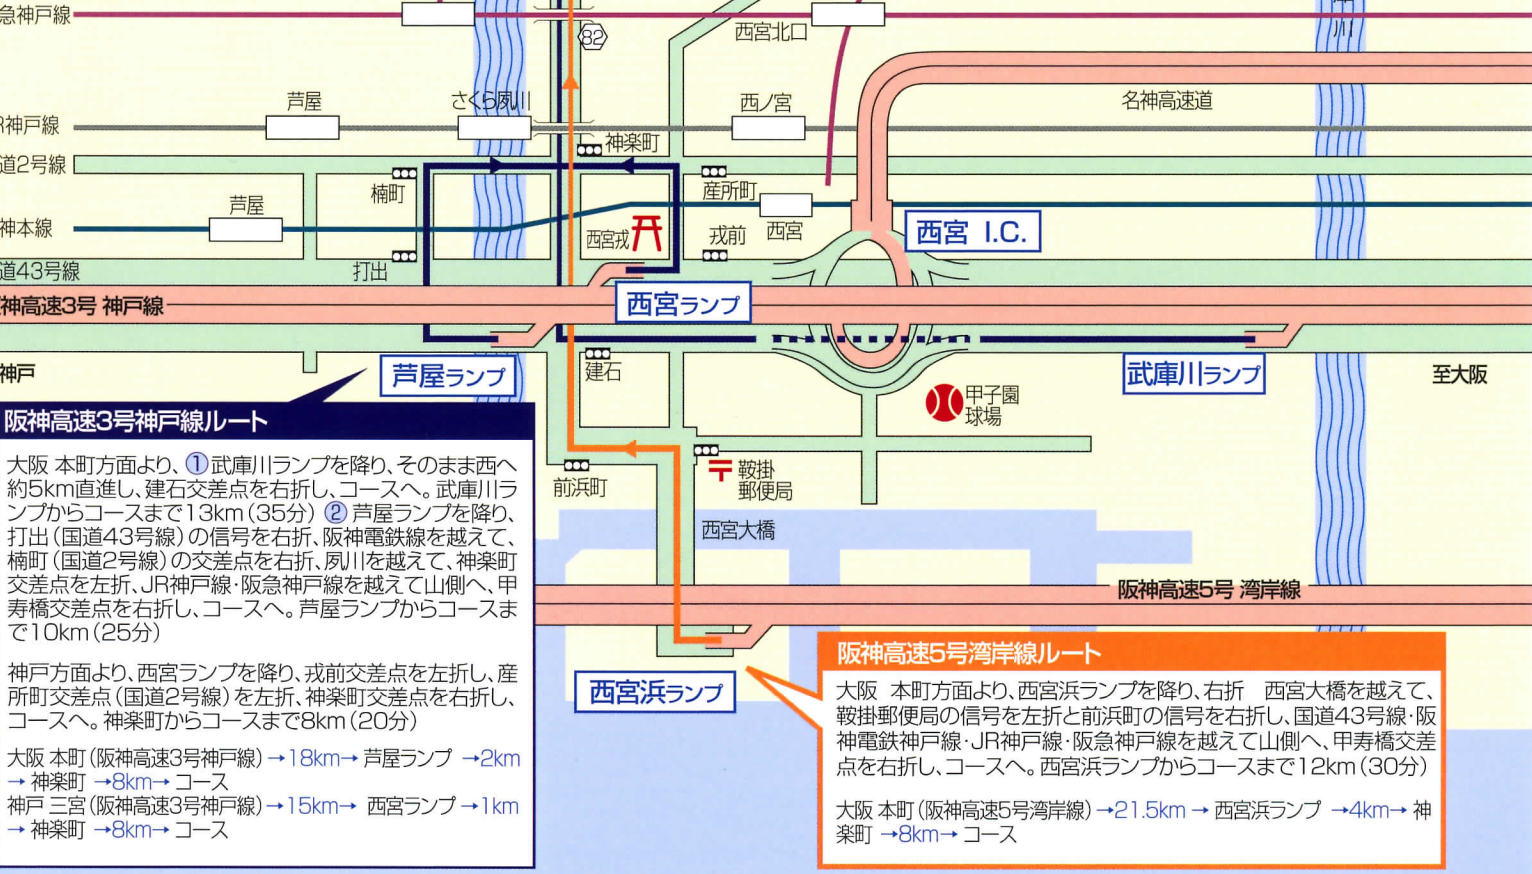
急神戸線
82
西宮北口
芦屋
さくら夙川
西ノ宮
名神高速道
R神戸線
神楽町
道2号線
楠町
産所町
芦屋
神本線
西宮戎
戎前
西宮
西宮 I.C.
道43号線
打出
神高速3号 神戸線
西宮ランプ
神戸
建石
芦屋ランプ
武庫川ランプ
至大阪
甲子園球場
阪神高速3号神戸線ルート
大阪 本町方面より、①武庫川ランプを降り、そのまま西へ約5km直進し、建石交差点を右折し、コースへ。武庫川ランプからコースまで13km(35分) ②芦屋ランプを降り、打出(国道43号線)の信号を右折、阪神電鉄線を越えて、楠町(国道2号線)の交差点を右折、夙川を越えて、神楽町交差点を左折、JR神戸線·阪急神戸線を越えて山側へ、甲寿橋交差点を右折し、コースへ。芦屋ランプからコースまで10km(25分)

神戸方面より、西宮ランプを降り、戎前交差点を左折し、産所町交差点(国道2号線)を左折、神楽町交差点を右折し、コースへ。神楽町からコースまで8km(20分)

大阪 本町(阪神高速3号神戸線)→18km→ 芦屋ランプ →2km → 神楽町 →8km→ コース
神戸 三宮(阪神高速3号神戸線)→15km→ 西宮ランプ →1km → 神楽町 →8km→ コース
前浜町
鞍掛郵便局
西宮大橋
阪神高速5号 湾岸線
西宮浜ランプ
阪神高速5号湾岸線ルート
大阪 本町方面より、西宮浜ランプを降り、右折 西宮大橋を越えて、鞍掛郵便局の信号を左折と前浜町の信号を右折し、国道43号線·阪神電鉄神戸線·JR神戸線·阪急神戸線を越えて山側へ、甲寿橋交差点を右折し、コースへ。西宮浜ランプからコースまで12km(30分)

大阪 本町(阪神高速5号湾岸線)→21.5km→ 西宮浜ランプ →4km→ 神楽町 →8km→ コース